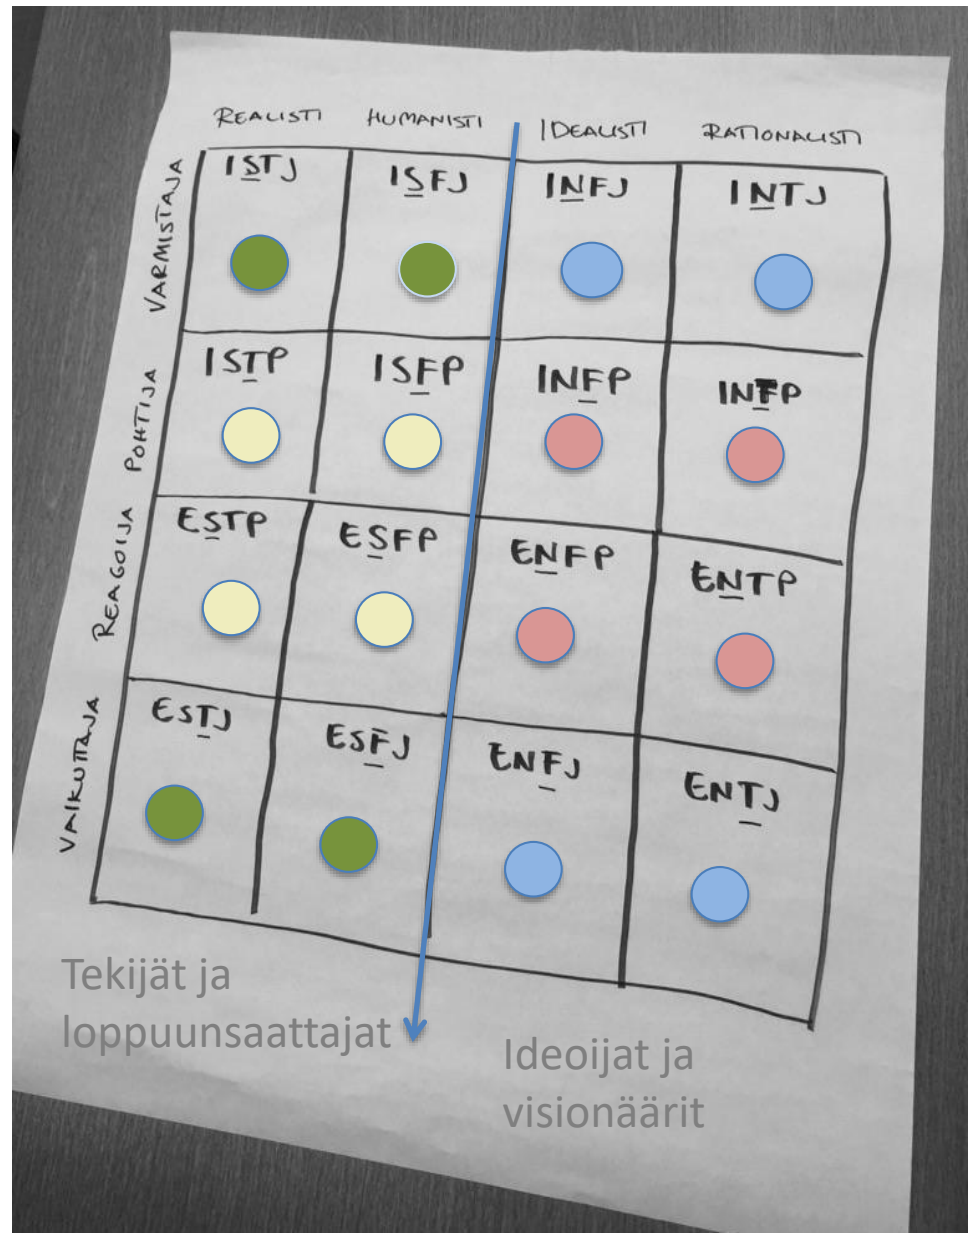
| | REALISTI | HUMANISTI | IDEALISTI | RATIONALISTI |
|---|---|---|---|---|
| VARMISTAJA | ISTJ | ISFJ | INFJ | INTJ |
| POHTIJA | ISTP | ISFP | INFP | INFP |
| REAGOIJA | ESTP | ESFP | ENFP | ENTP |
| VAIKUTTAJA | ESTJ | ESFJ | ENFJ | ENTJ |

Tekijät ja loppuunsaattajat

Ideoijat ja visionäärit